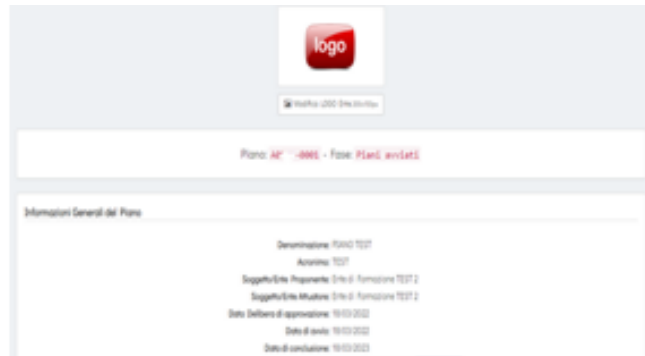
logo

Modifica LOGO Ente Attuatore

Piano: AF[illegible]-0001 - Fase: Piani avviati

Informazioni Generali del Piano

Denominazione: PIANO TEST

Acronimo: TEST

Soggetto/Ente Proponente: Ente di formazione TEST 2

Soggetto/Ente Attuatore: Ente di formazione TEST 2

Data Delibera di approvazione: 19/03/2022

Data di avvio: 19/03/2022

Data di conclusione: 19/03/2023